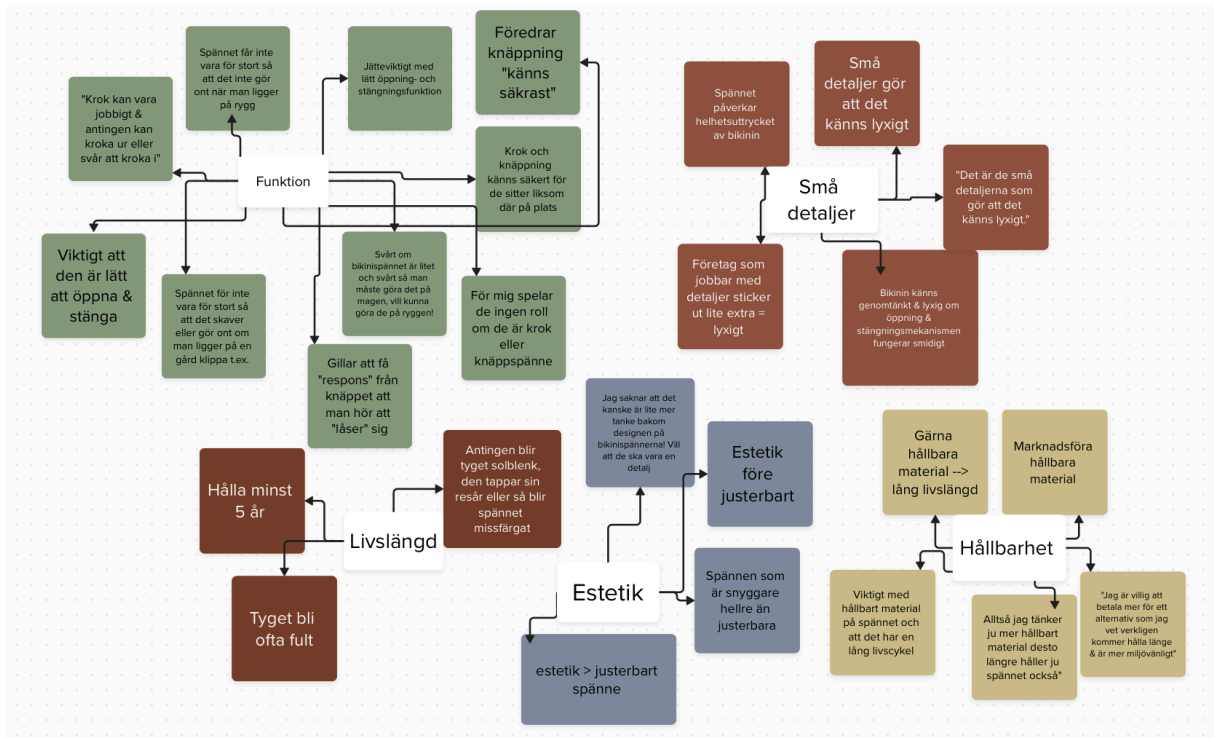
Funktion

"Krok kan vara jobbigt & antingen kan kroka ur eller svår att kroka i"

Spännet får inte vara för stort så att det inte gör ont när man ligger på rygg

Jätteviktigt med lätt öppning- och stängningsfunktion

Föredrar knäppning "känns säkrast"

Krok och knäppning känns säkert för de sitter liksom där på plats

Viktigt att den är lätt att öppna & stänga

Spännet för inte vara för stort så att det skaver eller gör ont om man ligger på en gård klippa t.ex.

Svårt om bikinispännet är litet och svårt så man måste göra det på magen, vill kunna göra de på ryggen!

Gillar att få "respons" från knäppet att man hör att "låser" sig

För mig spelar de ingen roll om de är krok eller knäppspänne

Små detaljer

Spännet påverkar helhetsuttrycket av bikinin

Små detaljer gör att det känns lyxigt

"Det är de små detaljerna som gör att det känns lyxigt."

Företag som jobbar med detaljer sticker ut lite extra = lyxigt

Bikinin känns genomtänkt & lyxig om öppning & stängningsmekanismen fungerar smidigt

Livslängd

Hålla minst 5 år

Antingen blir tyget solblenk, den tappar sin resår eller så blir spännet missfärgat

Tyget bli ofta fult

Estetik

Jag saknar att det kanske är lite mer tanke bakom designen på bikinispännerna! Vill att de ska vara en detalj

Estetik före justerbart

Spännen som är snyggare hellre än justerbara

estetik > justerbart spänne

Hållbarhet

Gärna hållbara material --> lång livslängd

Marknadsföra hållbara material

Viktigt med hållbart material på spännet och att det har en lång livscykel

Alltså jag tänker ju mer hållbart material desto längre håller ju spännet också"

"Jag är villig att betala mer för ett alternativ som jag vet verkligen kommer hålla länge & är mer miljövänligt"